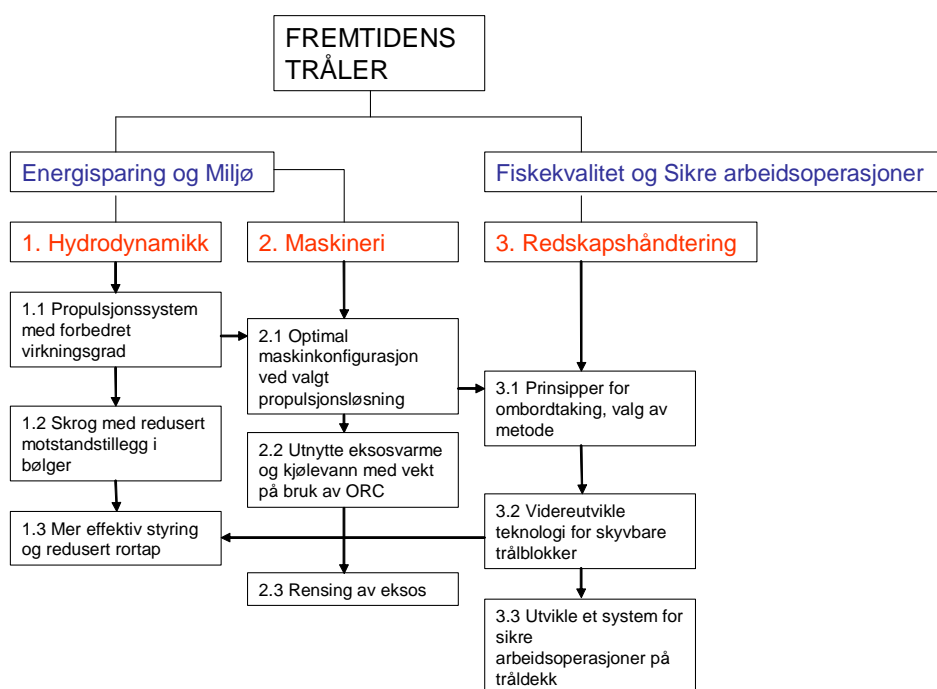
FREMTIDENS TRÅLER

Energisparing og Miljø

Fiskekvalitet og Sikre arbeidsoperasjoner

1. Hydrodynamikk

2. Maskineri

3. Redskapshåndtering

1.1 Propulsjonssystem med forbedret virkningsgrad

1.2 Skrog med redusert motstandstillegg i bølger

1.3 Mer effektiv styring og redusert rortap

2.1 Optimal maskinkonfigurasjon ved valgt propulsjonsløsning

2.2 Utnytte eksosvarme og kjølevann med vekt på bruk av ORC

2.3 Rensing av eksos

3.1 Prinsipper for ombordtaking, valg av metode

3.2 Videreutvikle teknologi for skyvbare trålblokker

3.3 Utvikle et system for sikre arbeidsoperasjoner på tråldekk